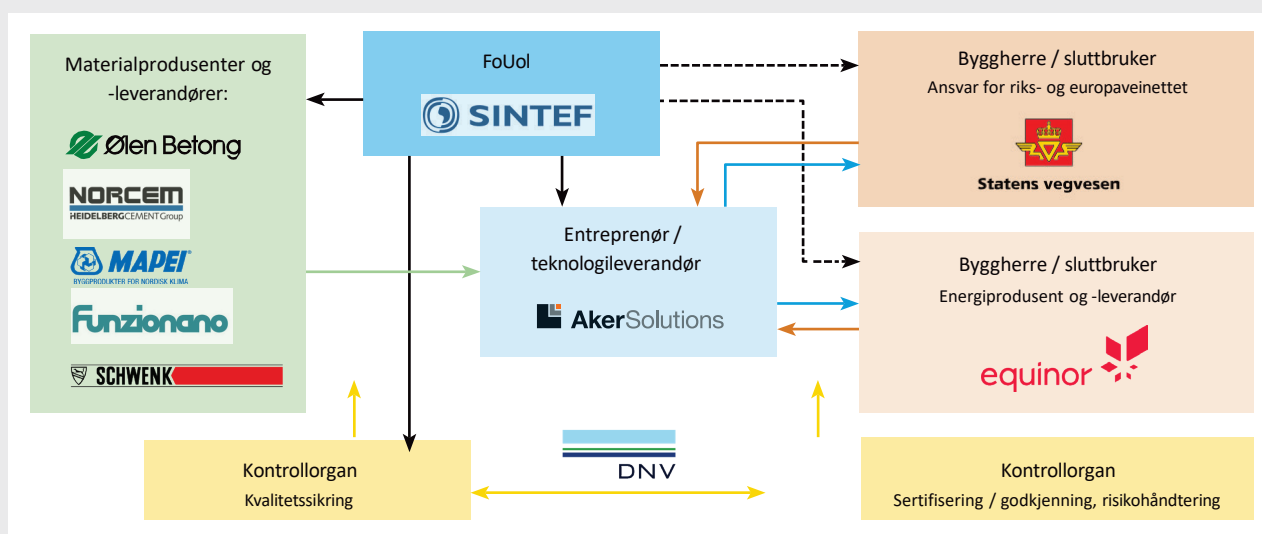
Materialprodusenter og -leverandører:

Ølen Betong

NORCEM
HEIDELBERGCEMENT Group

MAPEI
BYGGPRODUKTER FOR NORDISK KLIMA

Funzionano

SCHWENK

FoUoI

SINTEF

Byggherre / sluttbruker
Ansvar for riks- og europaveinettet

Statens vegvesen

Entreprenør / teknologileverandør

AkerSolutions

Byggherre / sluttbruker
Energiprodusent og -leverandør

equinor

Kontrollorgan
Kvalitetssikring

DNV

Kontrollorgan
Sertifisering / godkjenning, risikohåndtering